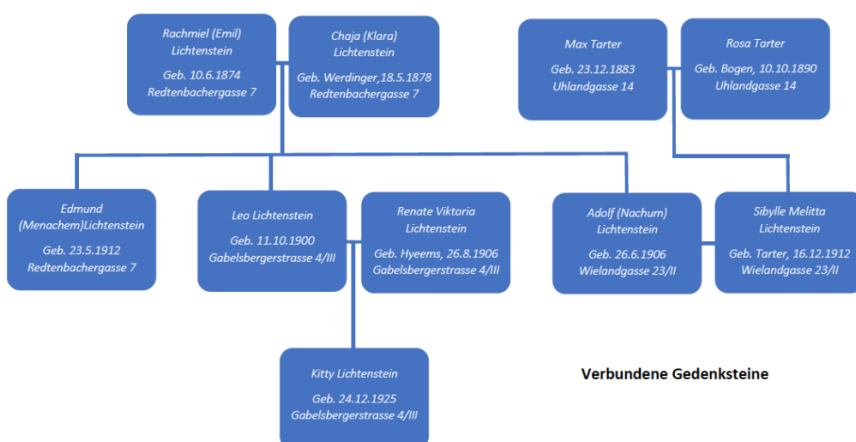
Rachmiel (Emil) Lichtenstein

Geb. 10.6.1874
Redtenbachergasse 7

Chaja (Klara) Lichtenstein

Geb. Werdinger,18.5.1878
Redtenbachergasse 7

Max Tarter

Geb. 23.12.1883
Uhlandgasse 14

Rosa Tarter

Geb. Bogen, 10.10.1890
Uhlandgasse 14

Edmund (Menachem)Lichtenstein

Geb. 23.5.1912
Redtenbachergasse 7

Leo Lichtenstein

Geb. 11.10.1900
Gabelsbergerstrasse 4/III

Renate Viktoria Lichtenstein

Geb. Hyeems, 26.8.1906
Gabelsbergerstrasse 4/III

Adolf (Nachum) Lichtenstein

Geb. 26.6.1906
Wielandgasse 23/II

Sibylle Melitta Lichtenstein

Geb. Tarter, 16.12.1912
Wielandgasse 23/II

Kitty Lichtenstein

Geb. 24.12.1925
Gabelsbergerstrasse 4/III

Verbundene Gedenksteine